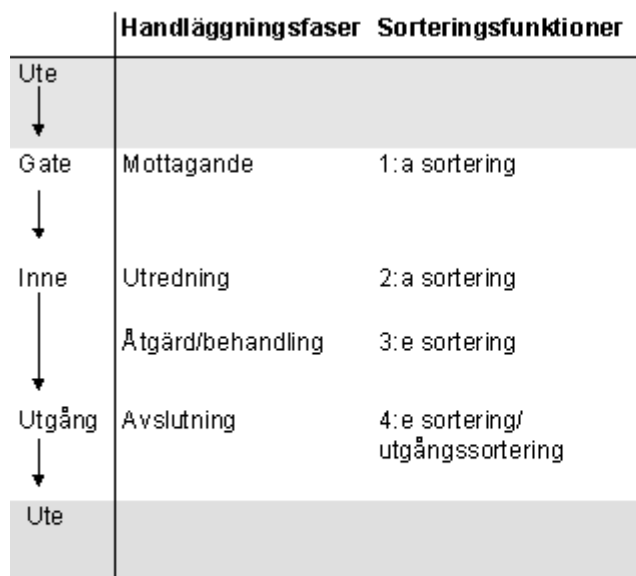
|  | Handläggningsfaser | Sorteringsfunktioner |
|---|---|---|
| Ute |  |  |
| Gate | Mottagande | 1:a sortering |
| Inne | Utredning | 2:a sortering |
|  | Åtgärd/behandling | 3:e sortering |
| Utgång | Avslutning | 4:e sortering/ utgångssortering |
| Ute |  |  |